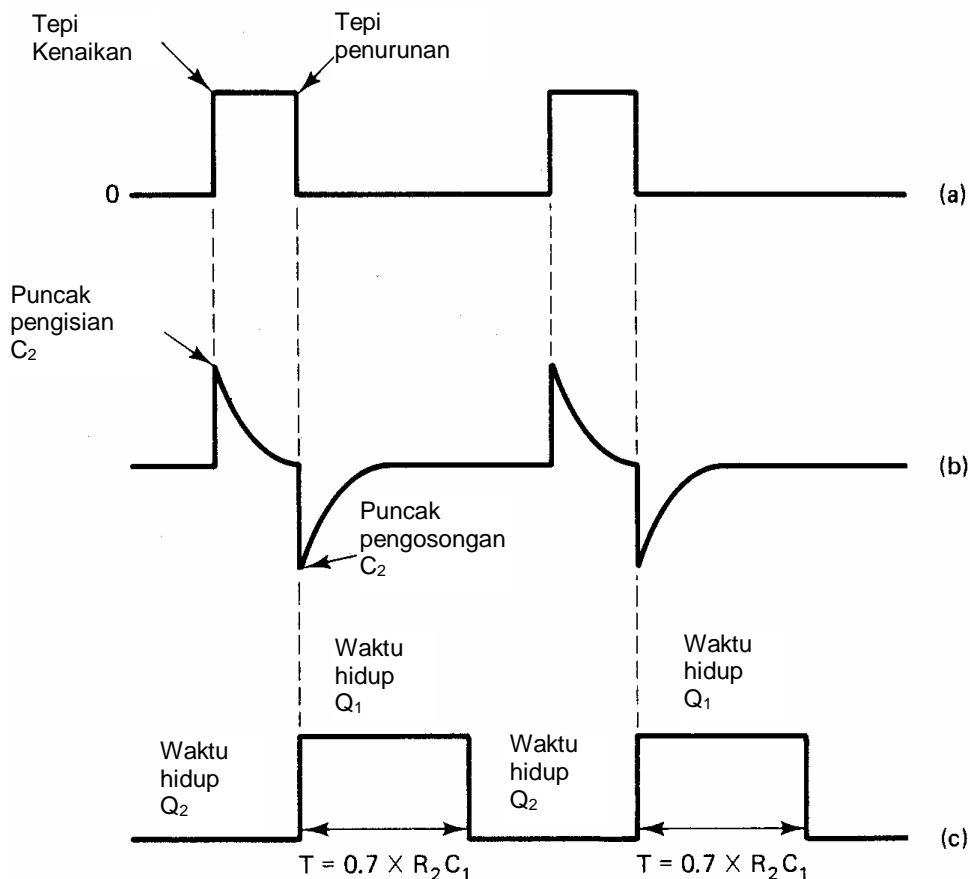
Tepi Kenaikan

Tepi penurunan

0

(a)

Puncak pengisian $C_2$

(b)

Puncak pengosongan $C_2$

Waktu hidup $Q_1$

Waktu hidup $Q_1$

Waktu hidup $Q_2$

Waktu hidup $Q_2$

(c)

$T = 0.7 \times R_2C_1$

$T = 0.7 \times R_2C_1$